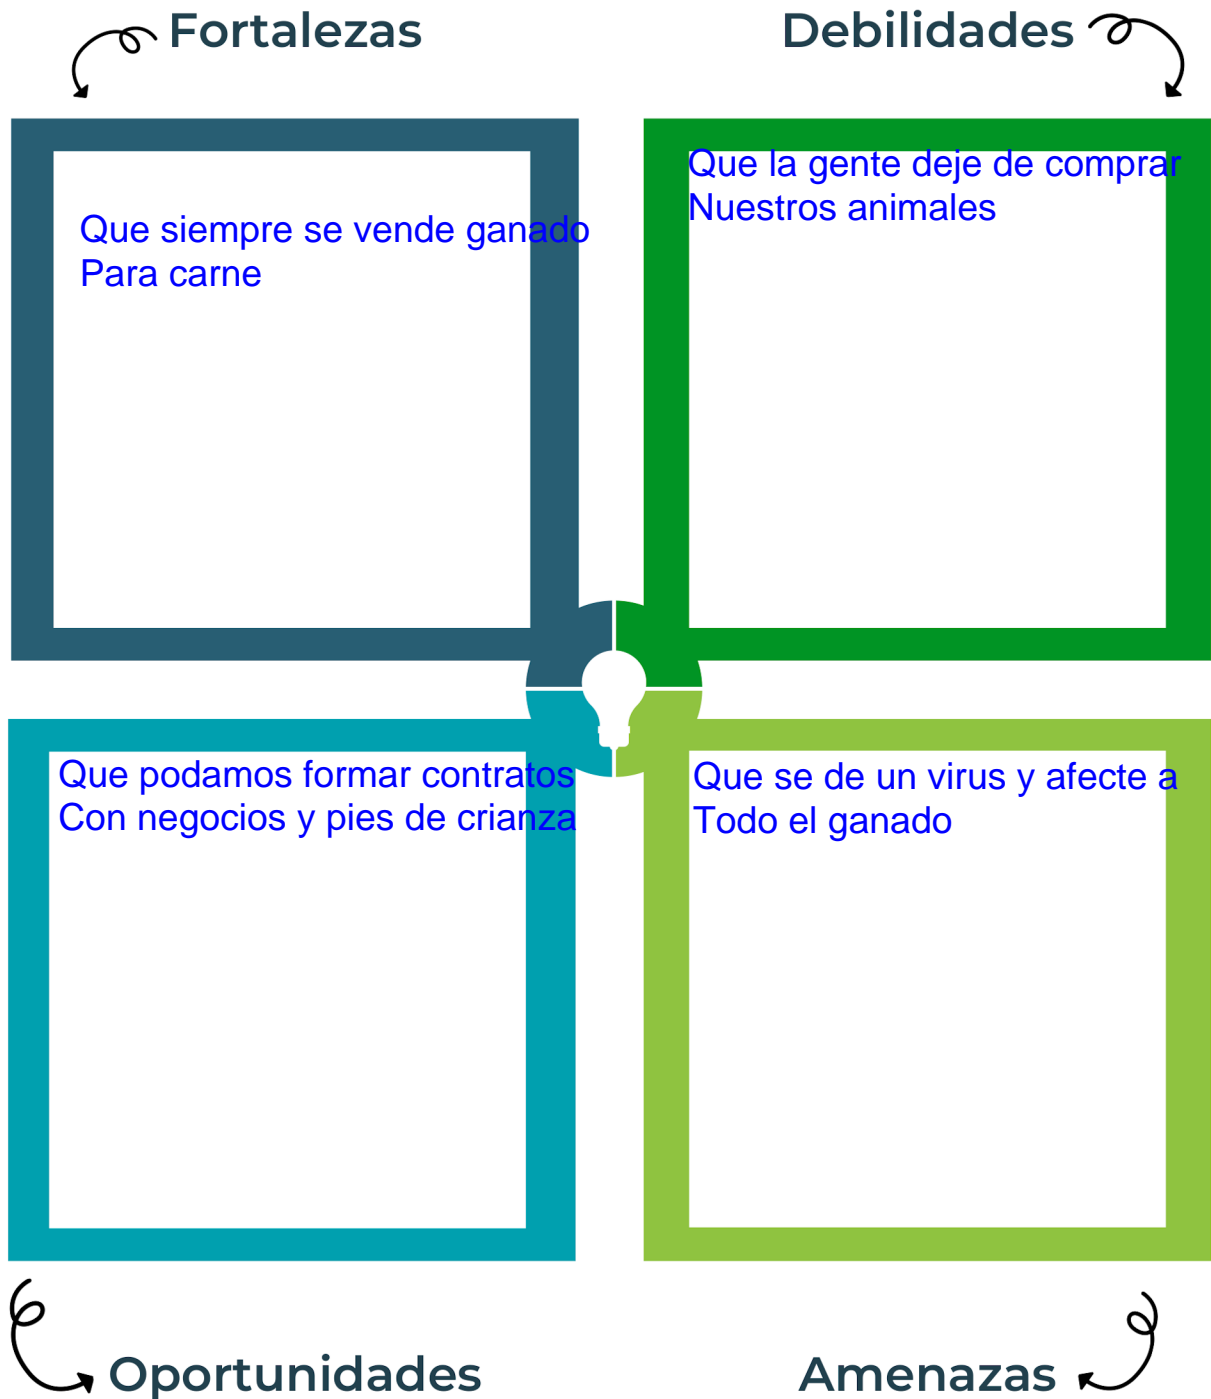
Fortalezas

Que siempre se vende ganado
Para carne

Debilidades

Que la gente deje de comprar
Nuestros animales

Que podamos formar contratos
Con negocios y pies de crianza

Que se de un virus y afecte a
Todo el ganado

Oportunidades

Amenazas